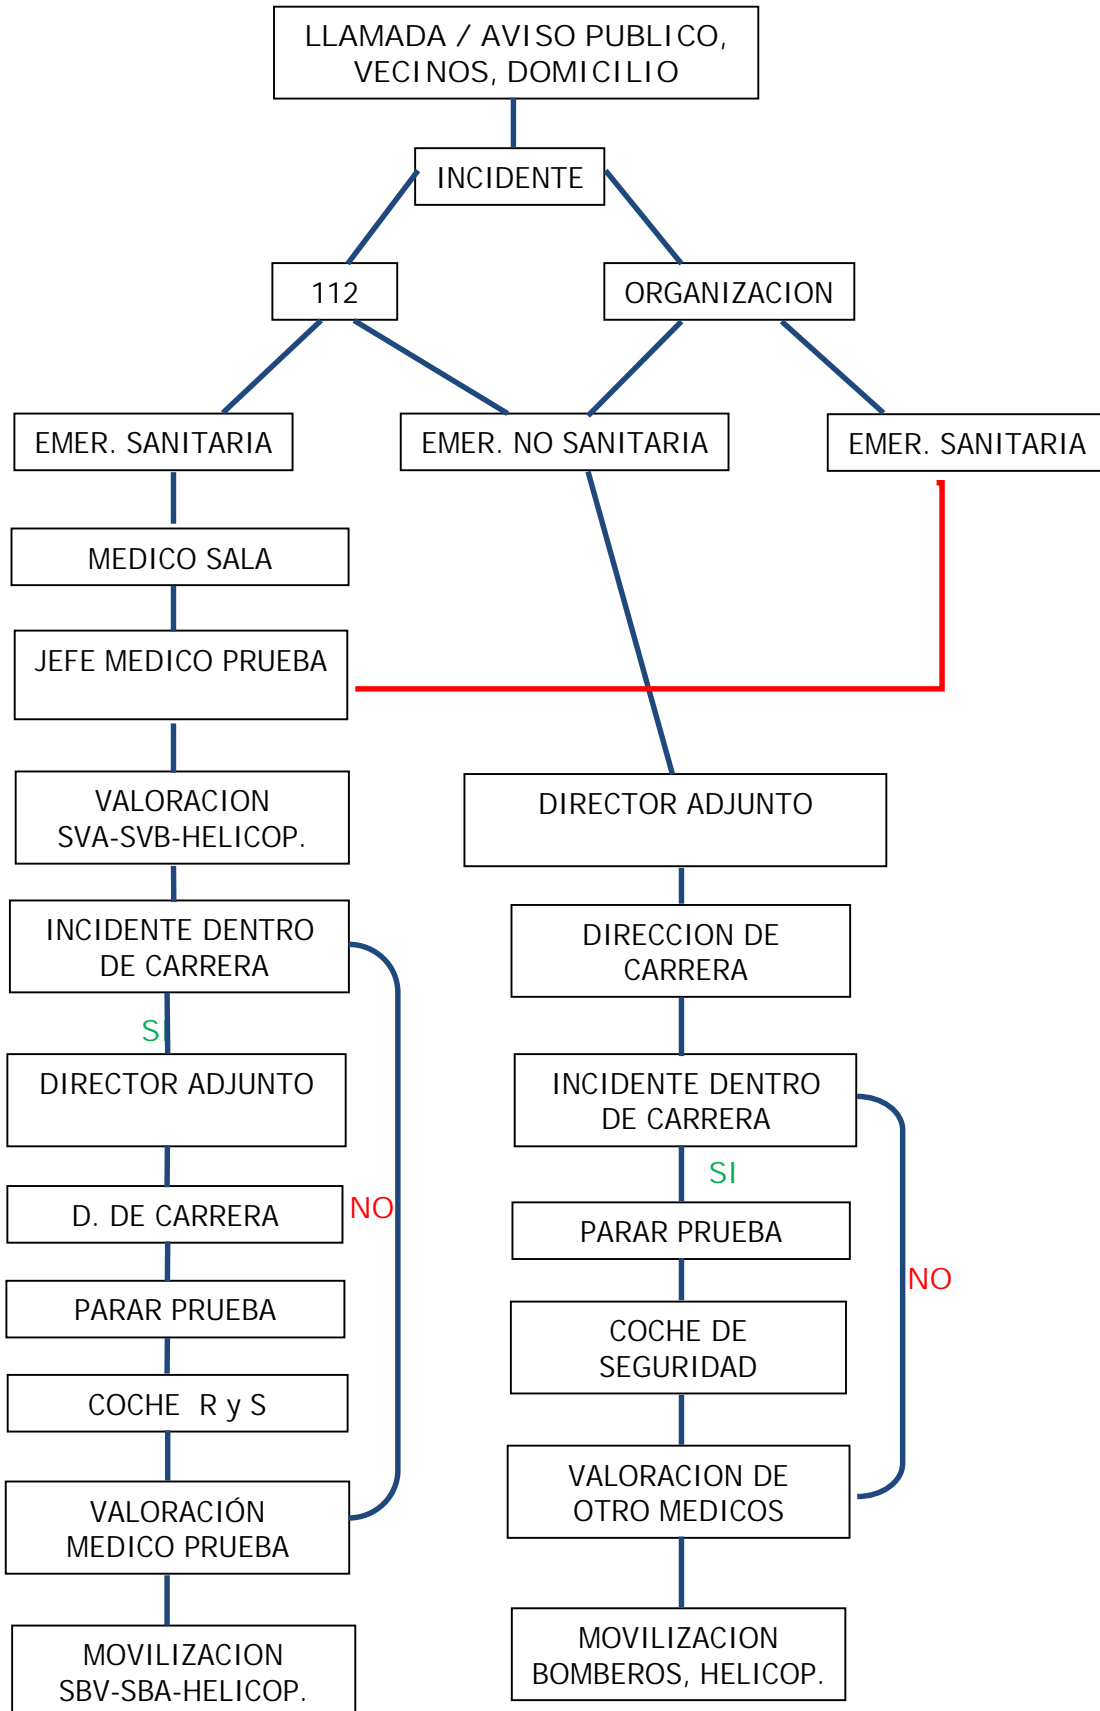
LLAMADA / AVISO PUBLICO, VECINOS, DOMICILIO

INCIDENTE

112

ORGANIZACION

EMER. SANITARIA

EMER. NO SANITARIA

EMER. SANITARIA

MEDICO SALA

JEFE MEDICO PRUEBA

VALORACION SVA-SVB-HELICOP.

DIRECTOR ADJUNTO

INCIDENTE DENTRO DE CARRERA

DIRECCION DE CARRERA

SI

DIRECTOR ADJUNTO

INCIDENTE DENTRO DE CARRERA

SI

D. DE CARRERA

NO

PARAR PRUEBA

NO

PARAR PRUEBA

COCHE DE SEGURIDAD

COCHE R y S

VALORACION DE OTRO MEDICOS

VALORACIÓN MEDICO PRUEBA

MOVILIZACION BOMBEROS, HELICOP.

MOVILIZACION SBV-SBA-HELICOP.